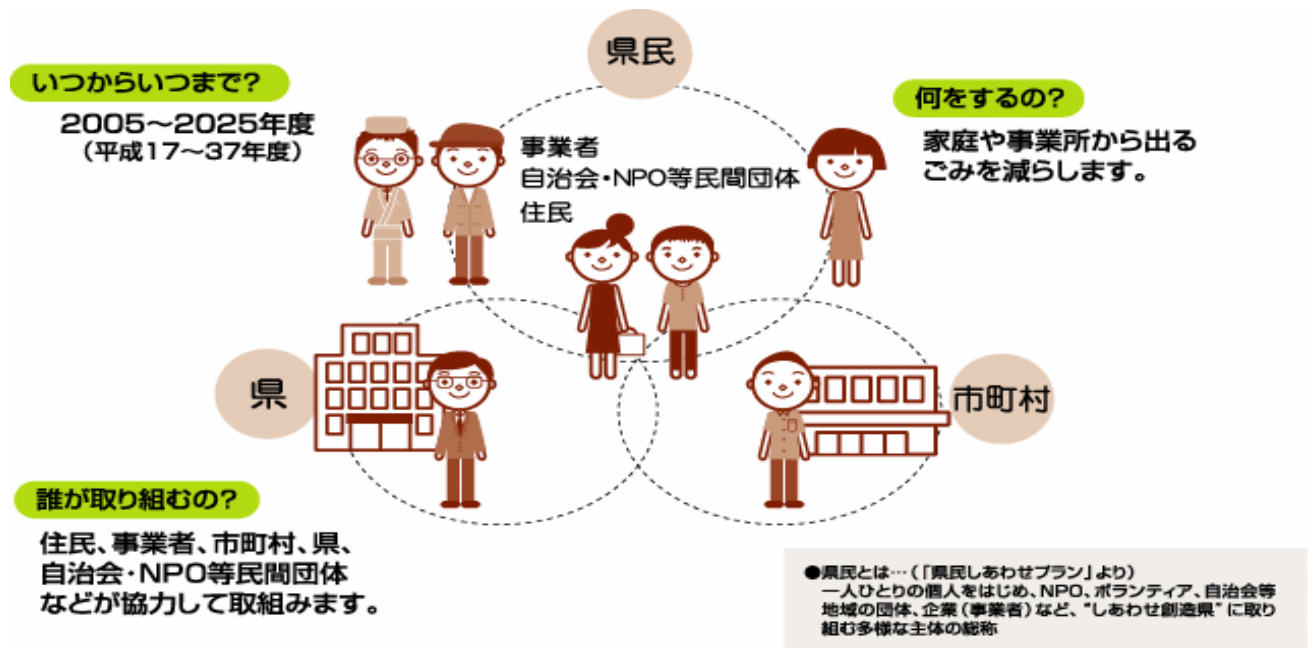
いつからいつまで?

2005～2025年度
（平成17～37年度）

県民

事業者
自治会・NPO等民間団体
住民

何をするの?

家庭や事業所から出るごみを減らします。

県

市町村

誰が取り組むの?

住民、事業者、市町村、県、自治会・NPO等民間団体などが協力して取組みます。

●県民とは…（「県民しあわせプラン」より）
一人ひとりの個人をはじめ、NPO、ボランティア、自治会等地域の団体、企業（事業者）など、"しあわせ創造県" に取り組む多様な主体の総称